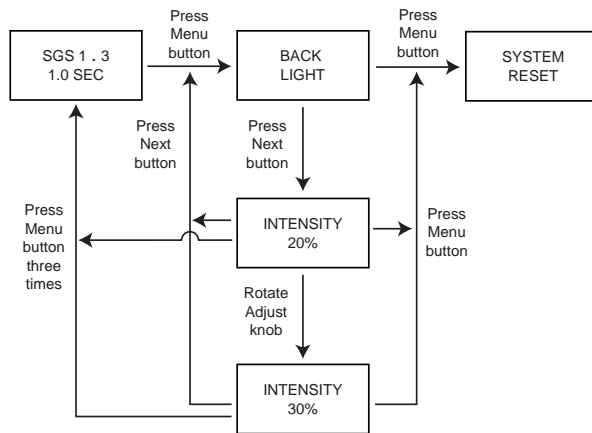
SGS 1 . 3
1.0 SEC

Press Menu button

BACK LIGHT

Press Menu button

SYSTEM RESET

Press Next button

Press Next button

Press Menu button three times

INTENSITY 20%

Press Menu button

Rotate Adjust knob

INTENSITY 30%